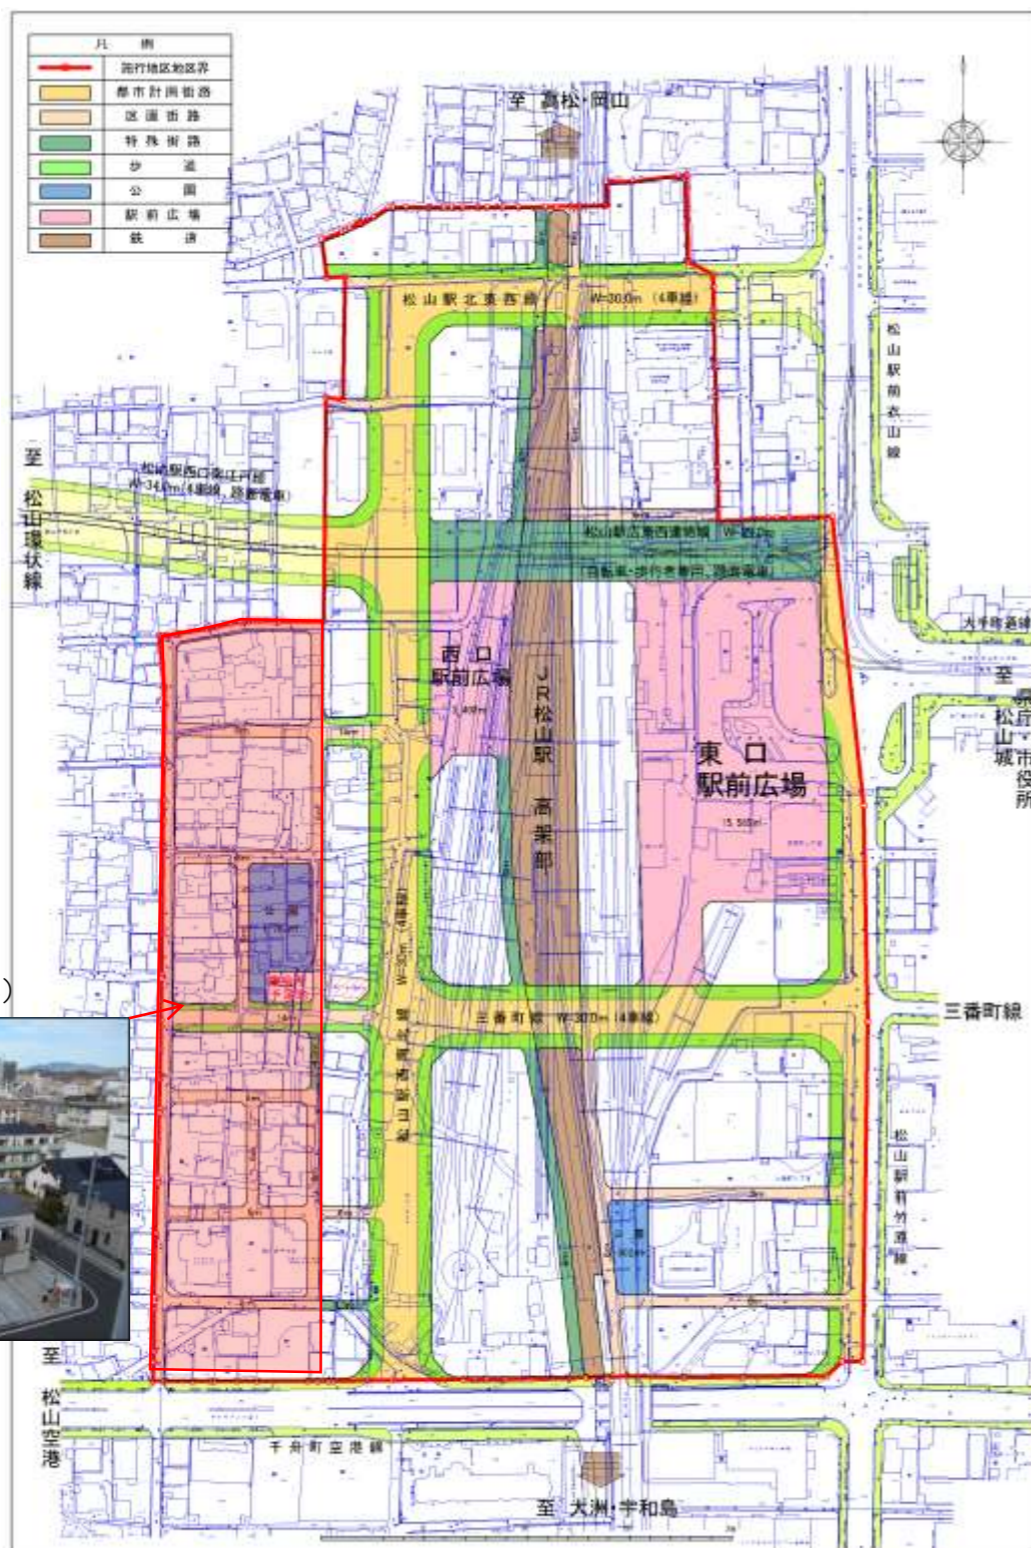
凡例
施行地区地区界
都市計画街路
区画街路
特殊街路
歩道
公園
駅前広場
鉄道

至 高松・岡山

松山駅北東西線 W=30.0m（4車線）

松山駅前衣山線

至 松山環状線

松前駅西口南江戸線 W=34.0m（4車線、路面電車）

松山駅広場東西連絡線 W=20.0m
（自転車・歩行者専用、路面電車）

大手町通線

至 県庁・松山城・市役所

西口駅前広場

JR松山駅高架部

東口駅前広場

15,500m²

公園

三番町線 W=30.0m（4車線）

三番町線

松山駅前竹原線

至 松山空港

千舟町空港線

至 大洲・宇和島